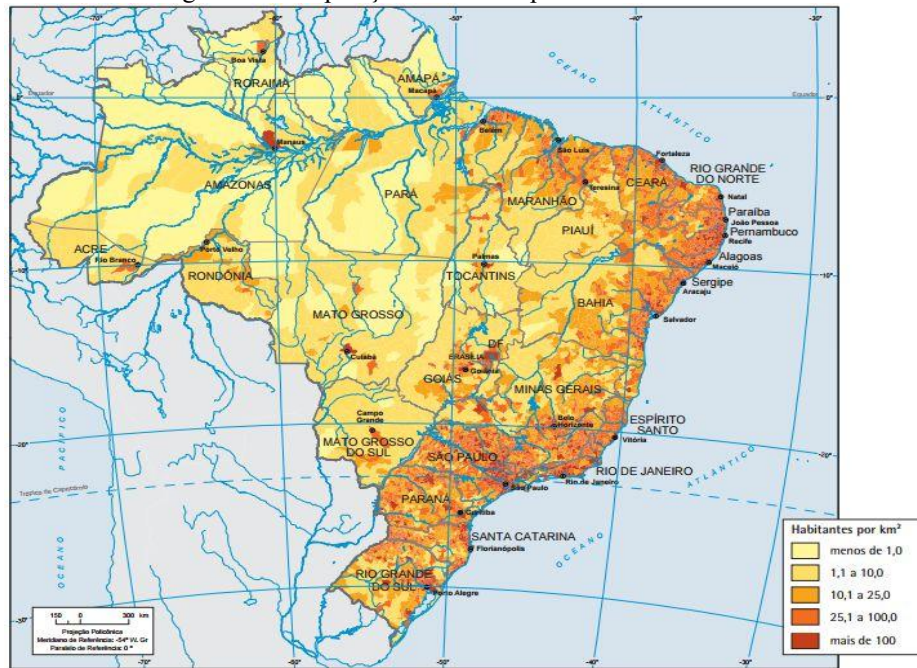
-70° -60° -50° -40° -30°

OCEANO ATLÂNTICO

Equador Equador 0°

Boa Vista
RORAIMA
AMAPÁ
Macapá
Manaus
Belém
São Luís
Fortaleza
AMAZONAS
PARÁ
MARANHÃO
Teresina
CEARÁ
RIO GRANDE DO NORTE
Natal
Paraíba
João Pessoa
Pernambuco
Recife
PIAUÍ
ACRE
Rio Branco
Porto Velho
RONDÔNIA
Palmas
TOCANTINS
Alagoas
Maceió
Sergipe
Aracaju
-10°
BAHIA
Salvador
MATO GROSSO
Cuiabá
BRASÍLIA
DF
Goiânia
GOIÁS
MINAS GERAIS
Belo Horizonte
OCEANO PACÍFICO
Campo Grande
MATO GROSSO DO SUL
ESPÍRITO SANTO
Vitória
-20°
SÃO PAULO
RIO DE JANEIRO
Rio de Janeiro
São Paulo
Trópico de Capricórnio
PARANÁ
Curitiba
SANTA CATARINA
Florianópolis
OCEANO ATLÂNTICO
RIO GRANDE DO SUL
Porto Alegre
-30°

150 0 300 km
Projeção Policônica
Meridiano de Referência: -54° W. Gr
Paralelo de Referência: 0°

Habitantes por km²
menos de 1,0
1,1 a 10,0
10,1 a 25,0
25,1 a 100,0
mais de 100